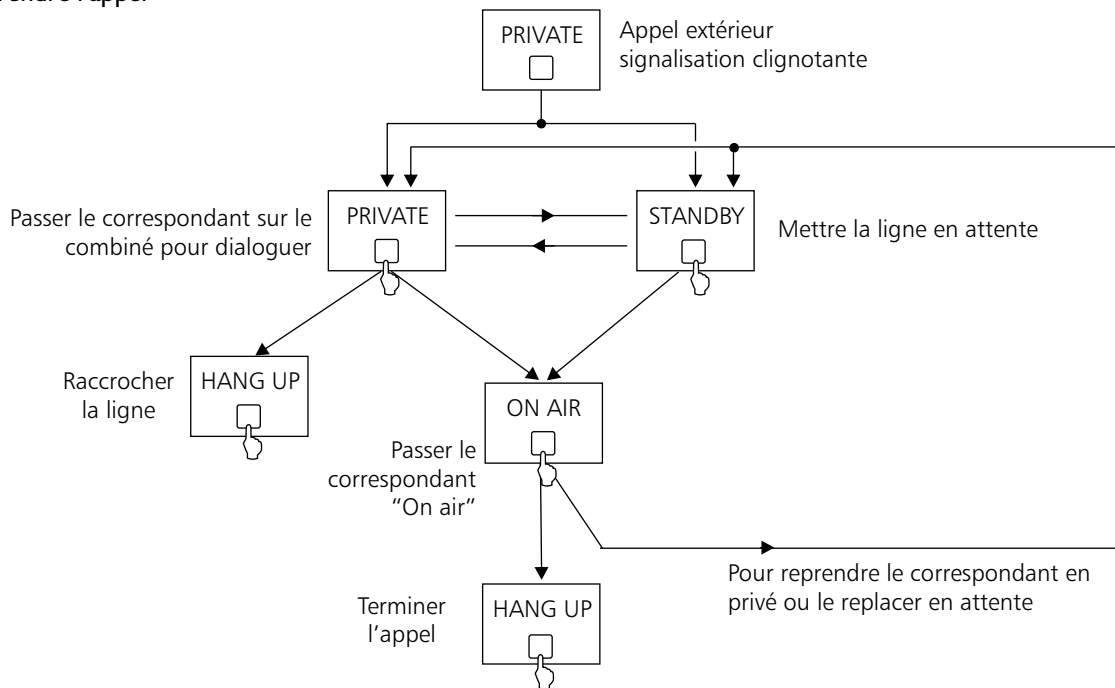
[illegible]endre l'appel

PRIVATE

Appel extérieur signalisation clignotante

Passer le correspondant sur le combiné pour dialoguer

PRIVATE

STANDBY

Mettre la ligne en attente

Raccrocher la ligne

HANG UP

ON AIR

Passer le correspondant "On air"

Pour reprendre le correspondant en privé ou le replacer en attente

Terminer l'appel

HANG UP